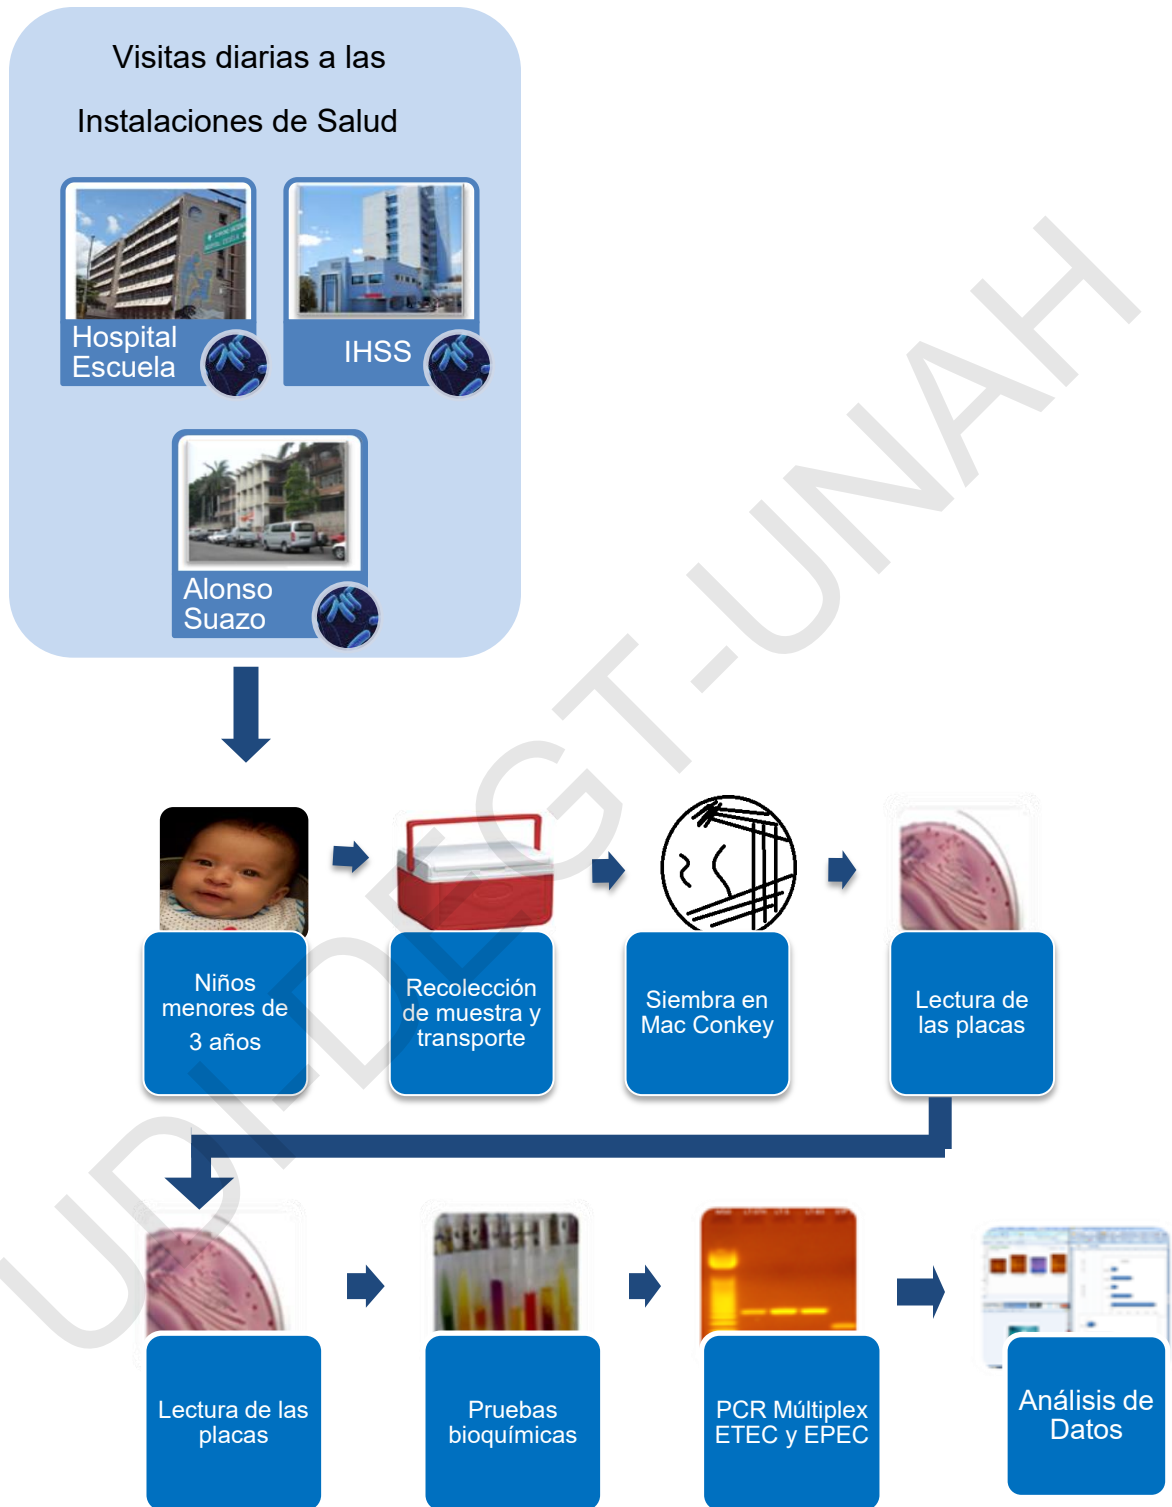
Visitas diarias a las

Instalaciones de Salud

Hospital Escuela

IHSS

Alonso Suazo

Niños menores de 3 años

Recolección de muestra y transporte

Siembra en Mac Conkey

Lectura de las placas

Lectura de las placas

Pruebas bioquímicas

PCR Múltiplex ETEC y EPEC

Análisis de Datos

UDI-DEGT-UNAH